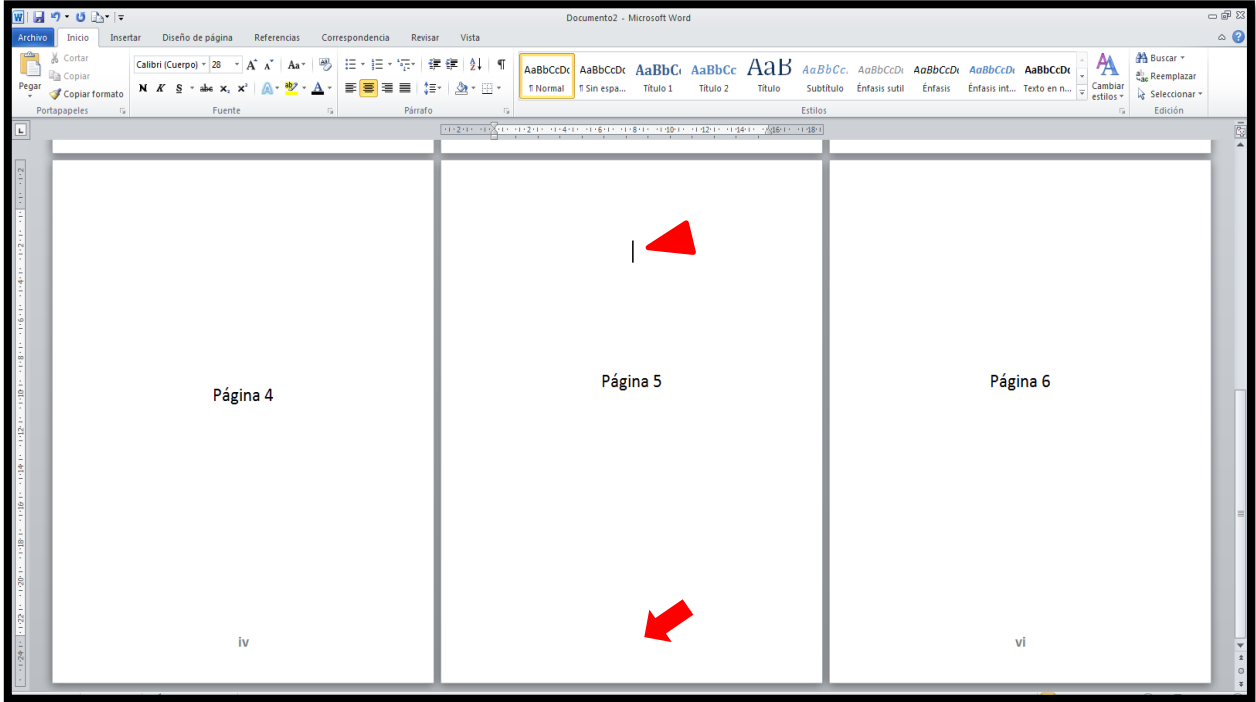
Documento2 - Microsoft Word

Archivo | Inicio | Insertar | Diseño de página | Referencias | Correspondencia | Revisar | Vista

Pegar
Cortar
Copiar
Copiar formato
Portapapeles

Calibri (Cuerpo) 28
N K S abc $x_2$ $x^2$
Fuente

Párrafo

AaBbCcDc ¶ Normal
AaBbCcDc ¶ Sin espa...
AaBbC Título 1
AaBbCc Título 2
AaB Título
AaBbCc. Subtítulo
AaBbCcDc Énfasis sutil
AaBbCcDc Énfasis
AaBbCcDc Énfasis int...
AaBbCcDc Texto en n...
Estilos

Cambiar estilos

Buscar
Reemplazar
Seleccionar
Edición

Página 4

iv

Página 5

Página 6

vi